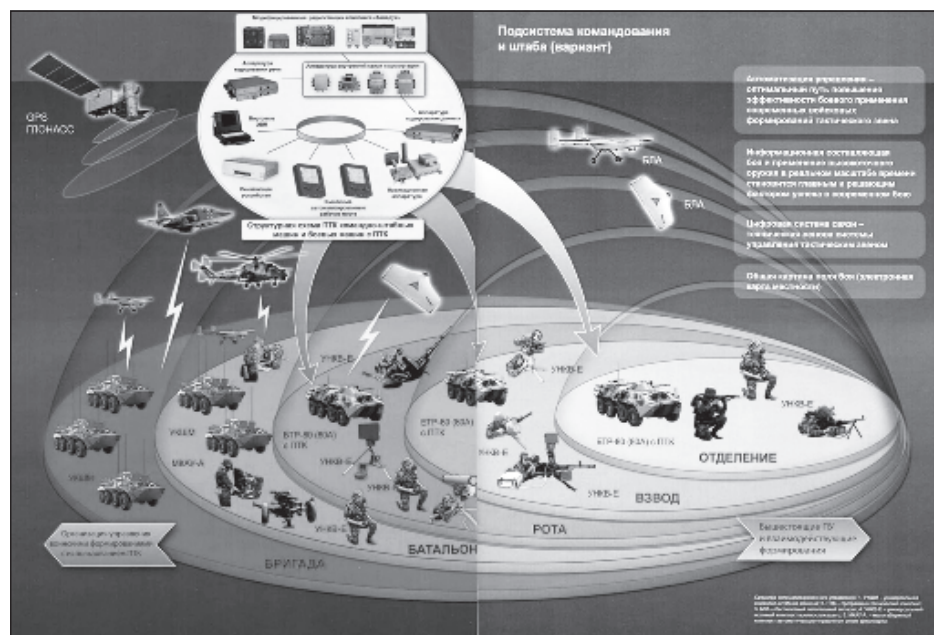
Подсистема командования и штаба (вариант)

GPS ГЛОНАСС

Многофункциональные радиостанции комплекса «Акведук»

Структурная схема ПТК командно-штабных машин и боевых машин с ПТК

Автоматизация управления – оптимальный путь повышения эффективности боевого применения вооруженных сил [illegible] формирований тактического звена

Информационная составляющая боя и применение высокоточного оружия в реальном масштабе времени становятся главными и решающими факторами успеха в современном бою

Цифровая система связи – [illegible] системы управления тактическим звеном

Общая картина поля боя (электронная карта местности)

БЛА

БЛА

УНКВ-Е

БТР-80 (82А) с ПТК

БТР-80 (82А) с ПТК

БТР-80 (82А) с ПТК

УНКВ-Е

УНКВ-Е

УНКВ-Е

УНКВ-Е

УНКВ-Е

УНКМ

МБКП-А

УНКМ

ОТДЕЛЕНИЕ

ВЗВОД

РОТА

БАТАЛЬОН

БРИГАДА

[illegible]

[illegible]

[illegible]